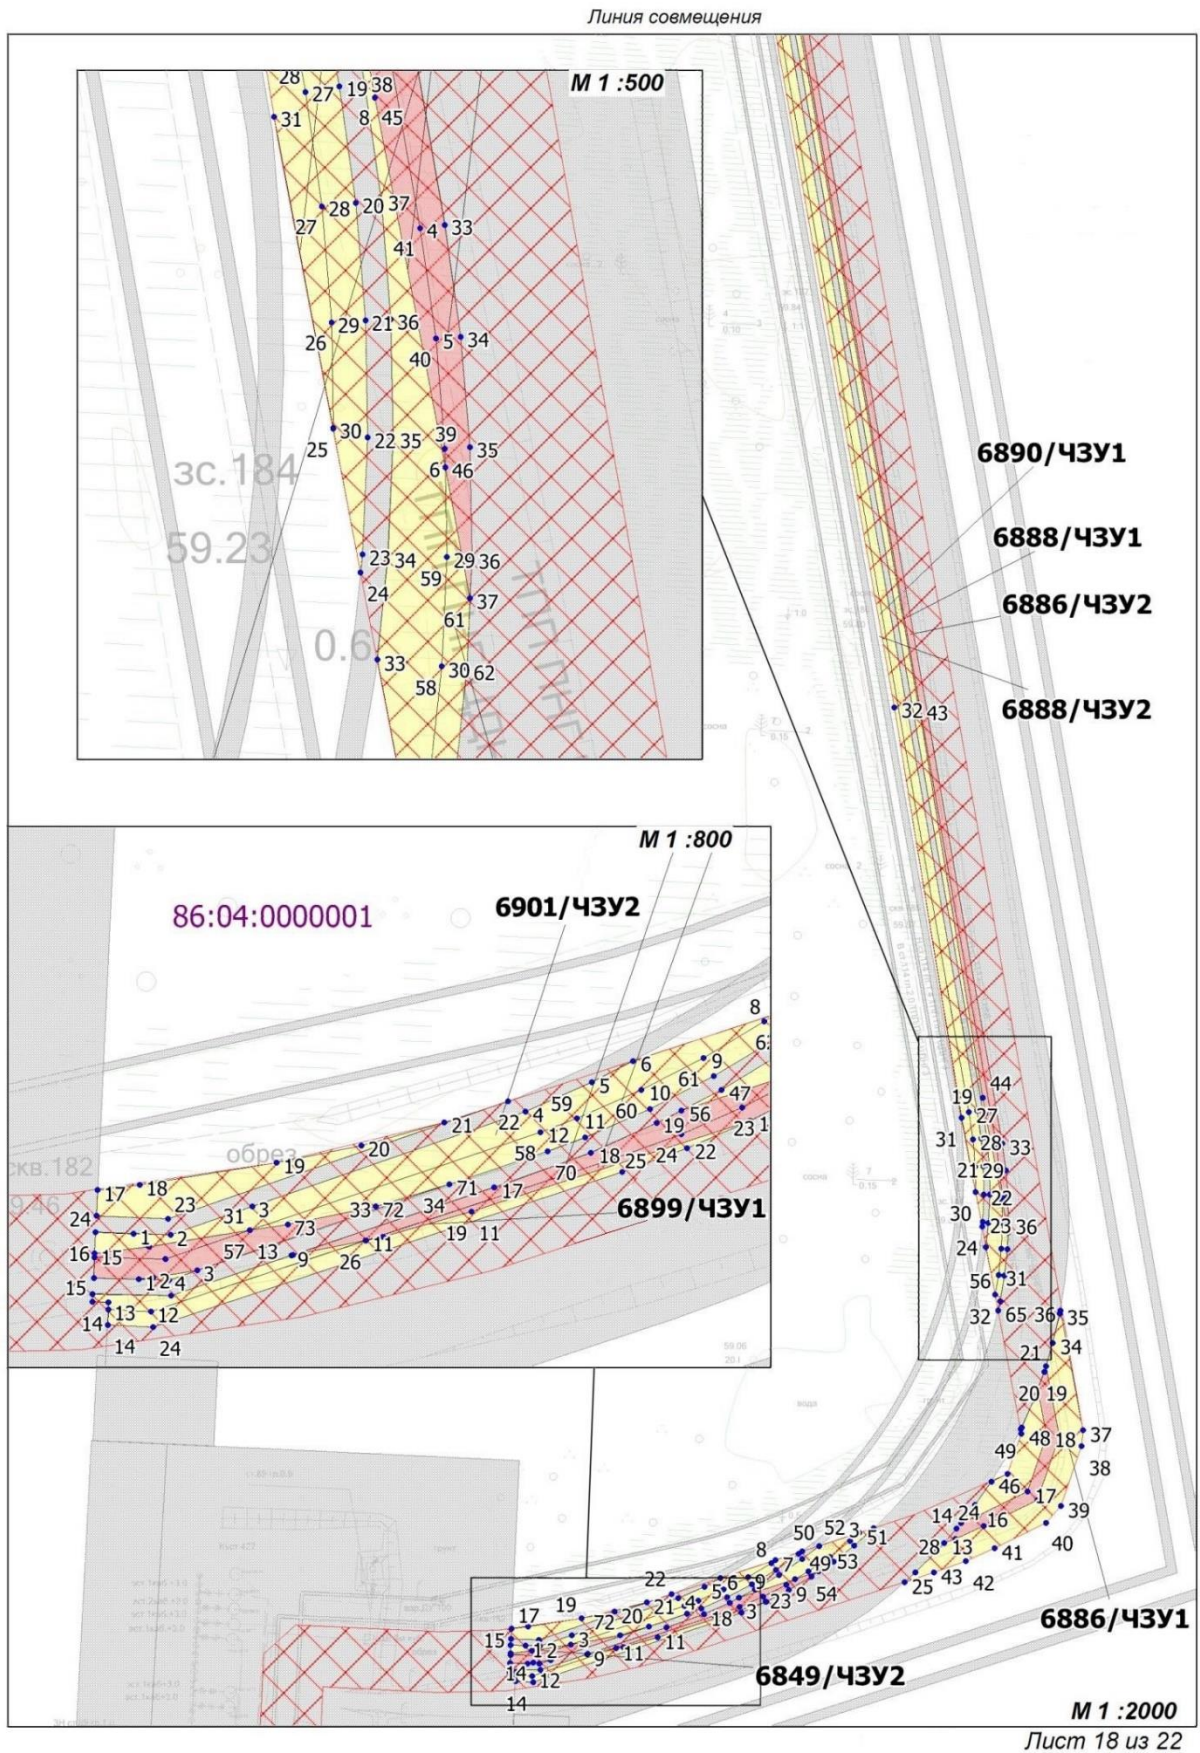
Линия совмещения

M 1 :500

28
27
19
38
31
8
45
28
20
37
27
4
33
41
29
21
36
26
5
34
40
30
22
35
39
25
35
зс.184
6
46
59.23
23
34
29
36
59
24
37
61
0.6
33
30
62
58

6890/ЧЗУ1

6888/ЧЗУ1

6886/ЧЗУ2

6888/ЧЗУ2

32 43

M 1 :800

86:04:0000001

6901/ЧЗУ2

8
62
6
9
5
61
47
10
59
56
4
22
60
11
21
23
19
12
20
58
18
25
24
22
обрез
70
19
скв.182
71
17
17
18
23
9.46
31
3
33
72
34
24
1
2
73
19
11
57
13
9
26
16
15
11
3
1
2
4
15
13
12
14
14
24

6899/ЧЗУ1

19
44
27
31
28
33
21
29
22
30
23
36
24
56
31
32
65
36
35
34
21
20
19
37
49
48
18
38
46
17
39
14
24
16
50
52
3
51
28
13
41
40
8
49
53
25
43
42
22
6
7
5
9
54
19
21
4
3
23
9
17
72
20
18
15
3
11
1
2
9
11
14
12
14

6886/ЧЗУ1

6849/ЧЗУ2

M 1 :2000

Лист 18 из 22